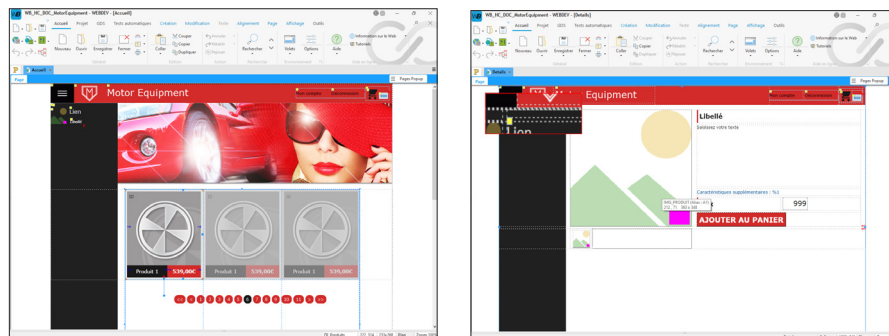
WB_HC_DOC_MotorEquipment - WEBDEV - [Accueil]

Accueil Projet GDS Tests automatiques Création Modification Voile Alignement Page Affichage Outils

Nouveau Ouvrir Enregistrer Fermer Coller Couper Copier Dupliquer Rechercher Volets Options Aide Information sur le Web Tutoriels

Accueil

Page

Pages Popup

Motor Equipment

Lien

Produit 1 539,00€

Produit 1 539,00€

Produit 1 539,00€

WB_HC_DOC_MotorEquipment - WEBDEV - [Details]

Accueil Projet GDS Tests automatiques Création Modification Voile Alignement Page Affichage Outils

Nouveau Ouvrir Enregistrer Fermer Coller Couper Copier Dupliquer Rechercher Volets Options Aide Information sur le Web Tutoriels

Details

Page

Pages Popup

Equipment

Lien

Libellé

Saisissez votre texte

Caractéristiques supplémentaires : %1

999

AJOUTER AU PANIER